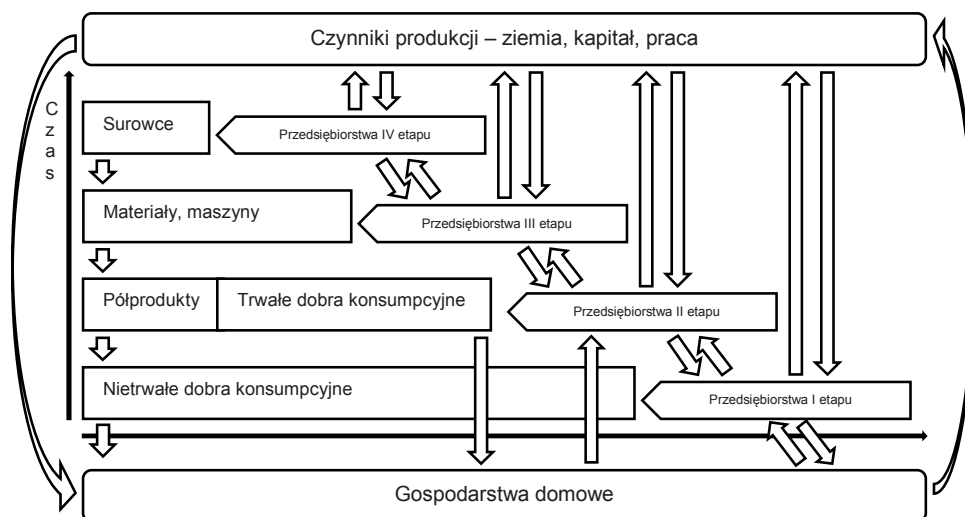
Czynniki produkcji – ziemia, kapitał, praca

C
z
a
s

Surowce

Przedsiębiorstwa IV etapu

Materiały, maszyny

Przedsiębiorstwa III etapu

Półprodukty

Trwałe dobra konsumpcyjne

Przedsiębiorstwa II etapu

Nietrwałe dobra konsumpcyjne

Przedsiębiorstwa I etapu

Gospodarstwa domowe